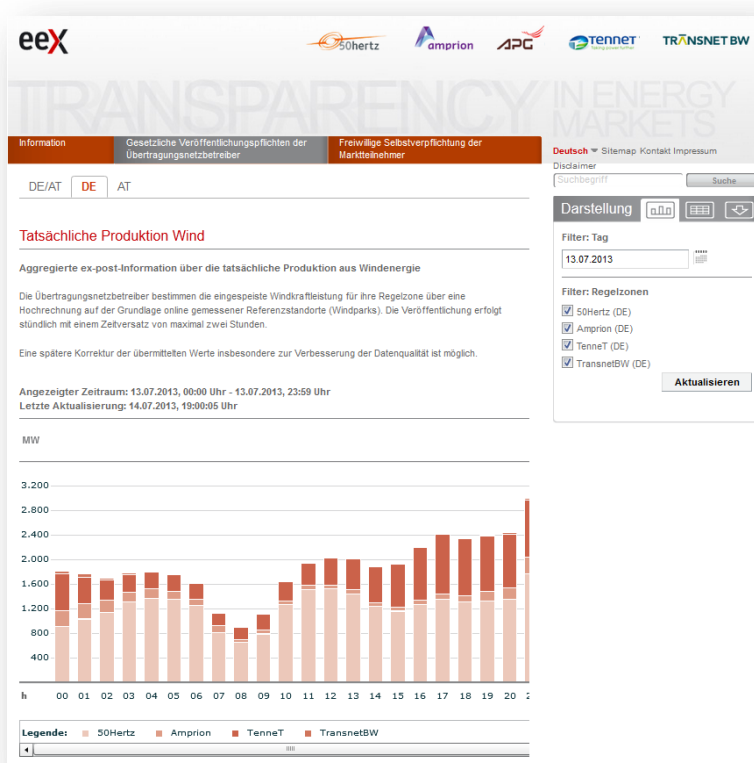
eex

50hertz Amprion APG TenneT Taking power further TRANSNET BW

TRANSPARENCY IN ENERGY MARKETS

Information | Gesetzliche Veröffentlichungspflichten der Übertragungsnetzbetreiber | Freiwillige Selbstverpflichtung der Marktteilnehmer

Deutsch Sitemap Kontakt Impressum
Disclaimer
Suchbegriff
Suche

DE/AT DE AT

Tatsächliche Produktion Wind

Aggregierte ex-post-Information über die tatsächliche Produktion aus Windenergie

Die Übertragungsnetzbetreiber bestimmen die eingespeiste Windkraftleistung für ihre Regelzone über eine Hochrechnung auf der Grundlage online gemessener Referenzstandorte (Windparks). Die Veröffentlichung erfolgt stündlich mit einem Zeitversatz von maximal zwei Stunden.

Eine spätere Korrektur der übermittelten Werte insbesondere zur Verbesserung der Datenqualität ist möglich.

Angezeigter Zeitraum: 13.07.2013, 00:00 Uhr - 13.07.2013, 23:59 Uhr
Letzte Aktualisierung: 14.07.2013, 19:00:05 Uhr

Darstellung

Filter: Tag
13.07.2013

Filter: Regelzonen
50Hertz (DE)
Amprion (DE)
TenneT (DE)
TransnetBW (DE)
Aktualisieren

MW

3.200
2.800
2.400
2.000
1.600
1.200
800
400

h 00 01 02 03 04 05 06 07 08 09 10 11 12 13 14 15 16 17 18 19 20 2

Legende: 50Hertz Amprion TenneT TransnetBW